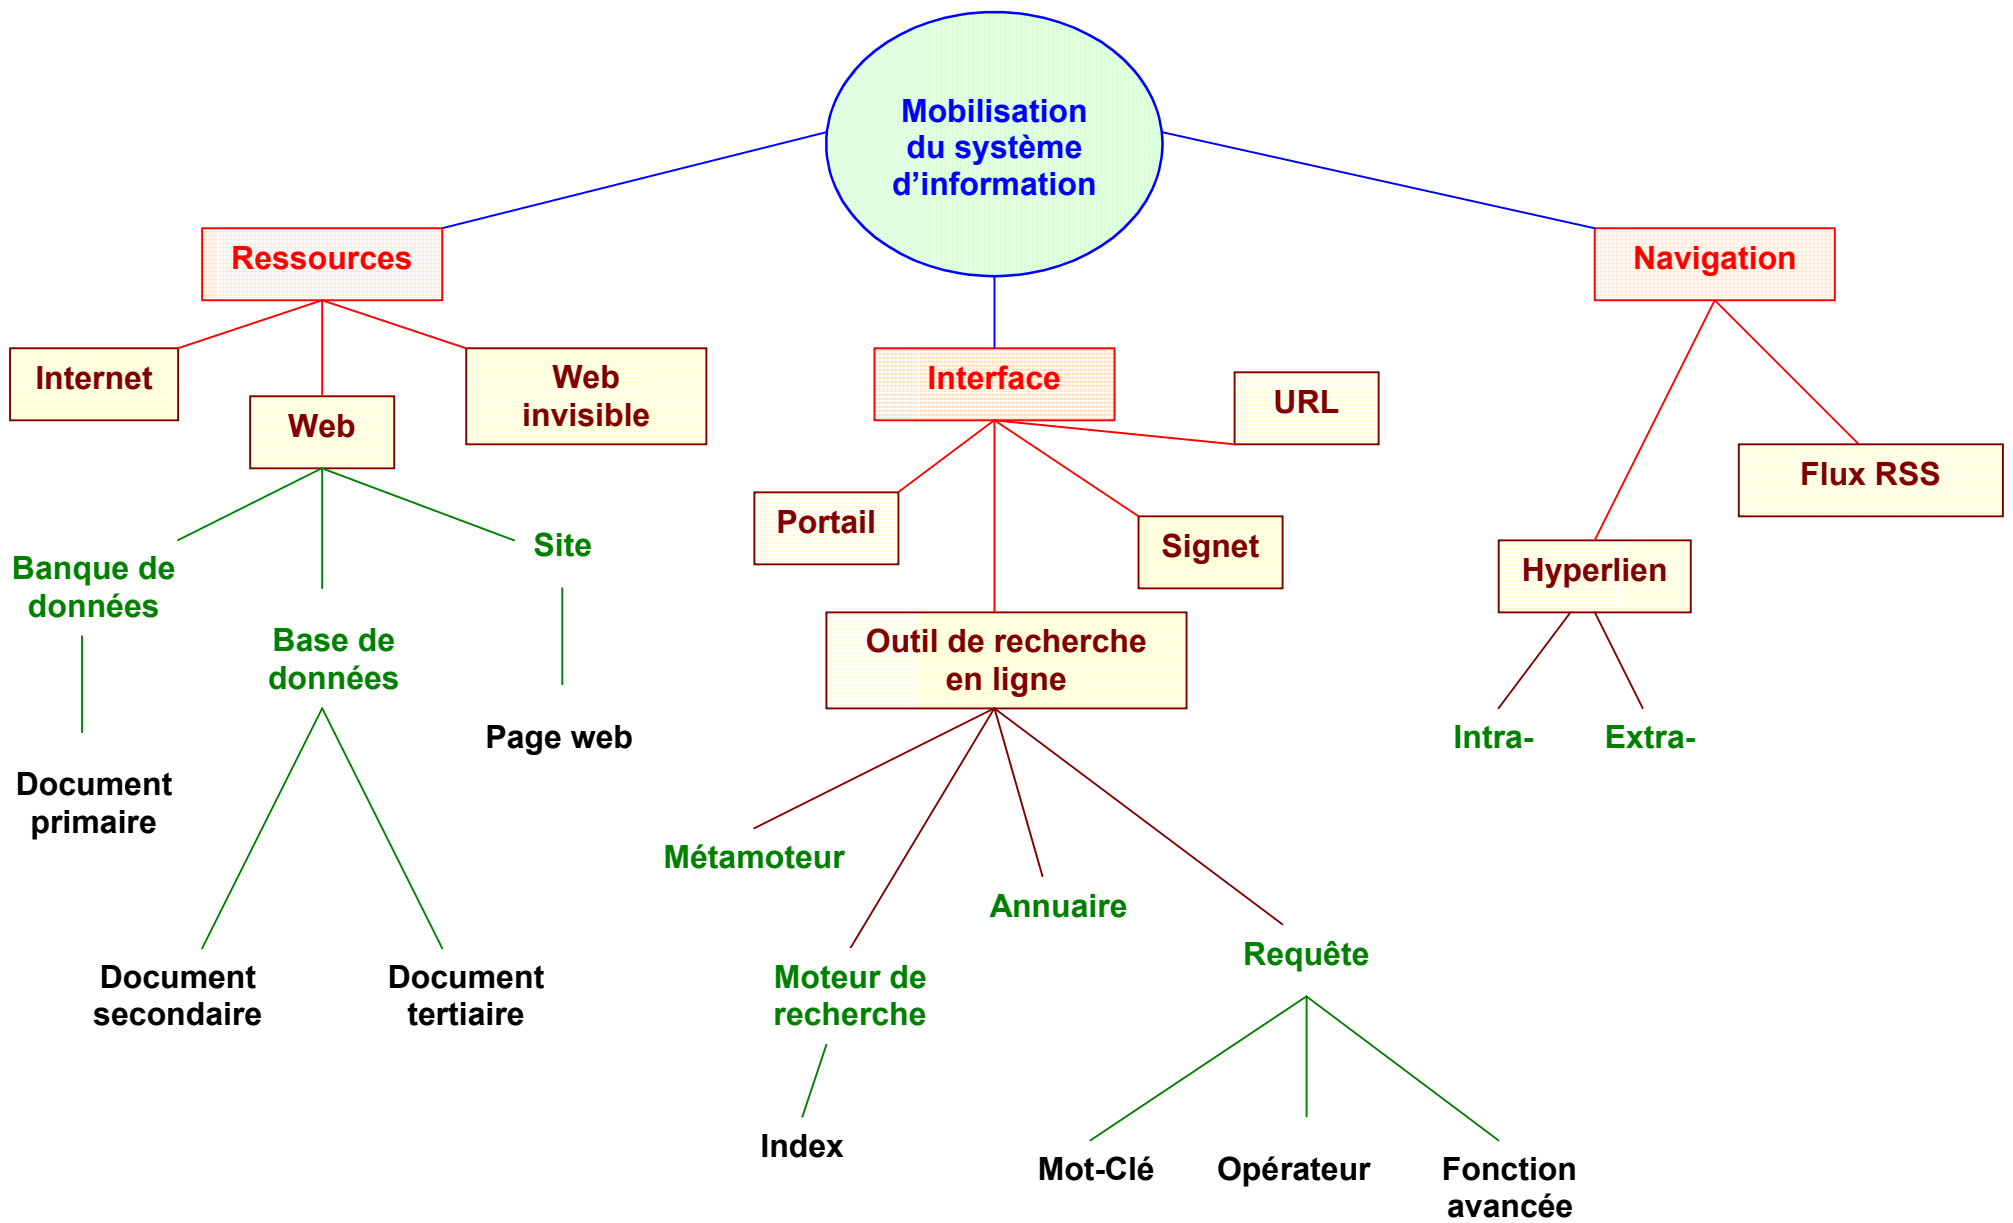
Mobilisation du système d'information

Ressources

Internet

Web

Web invisible

Banque de données

Base de données

Site

Document primaire

Page web

Document secondaire

Document tertiaire

Interface

URL

Portail

Signet

Outil de recherche en ligne

Métamoteur

Annuaire

Moteur de recherche

Requête

Index

Mot-Clé

Opérateur

Fonction avancée

Navigation

Flux RSS

Hyperlien

Intra-

Extra-